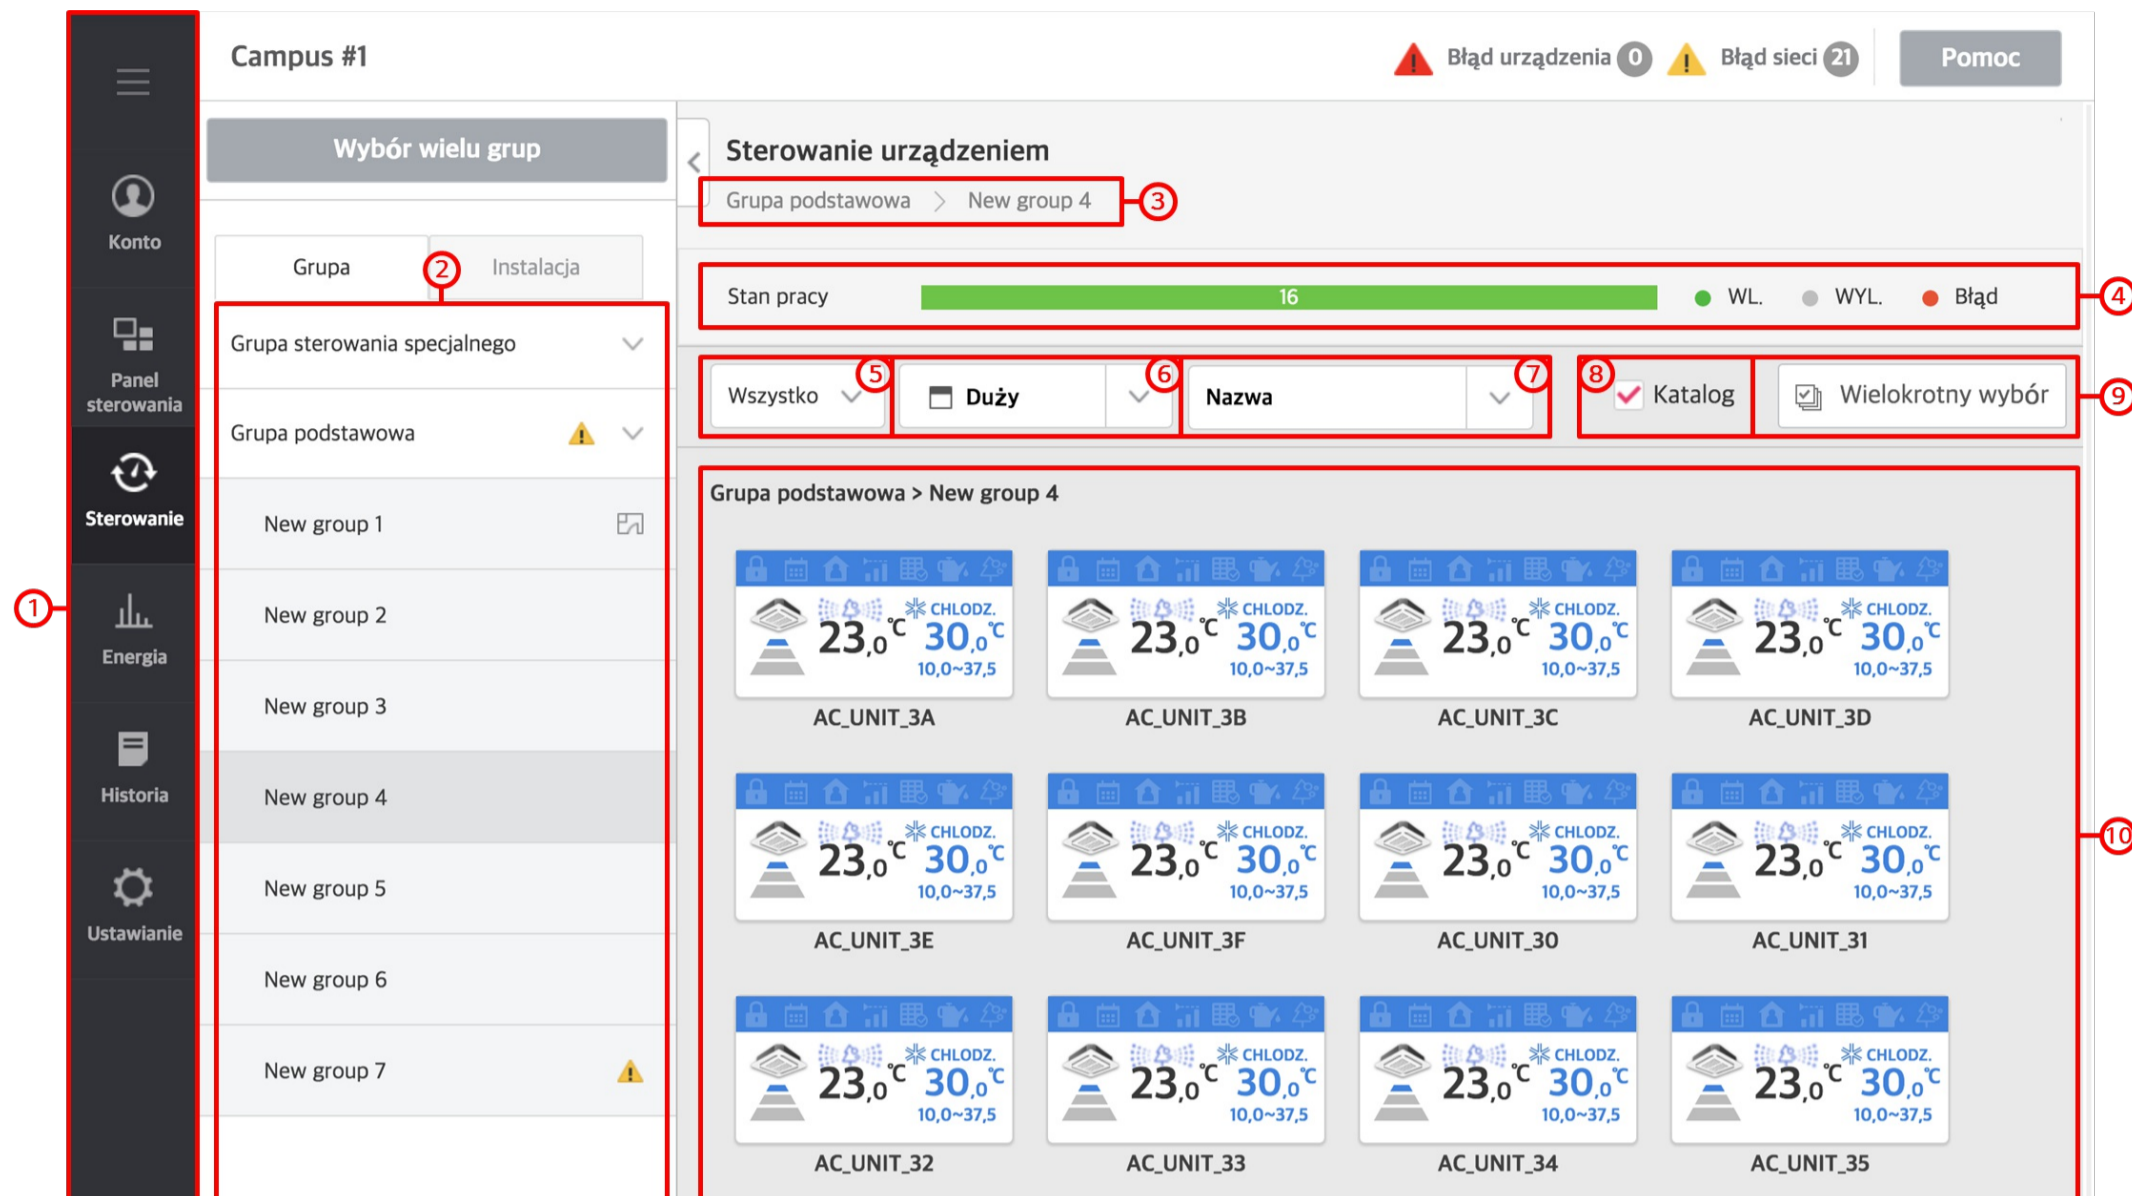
Campus #1

Błąd urządzenia 0 Błąd sieci 21 Pomoc

Konto

Panel sterowania

Sterowanie

Energia

Historia

Ustawianie

1

Wybór wielu grup

Grupa 2 Instalacja

Grupa sterowania specjalnego

Grupa podstawowa

New group 1

New group 2

New group 3

New group 4

New group 5

New group 6

New group 7

Sterowanie urządzeniem

Grupa podstawowa > New group 4 3

Stan pracy 16 WL. WYL. Błąd 4

Wszystko 5 Duży 6 Nazwa 7 8 Katalog Wielokrotny wybór 9

Grupa podstawowa > New group 4

10

CHLODZ. $23,_0$°C $30,_0$°C 10,0~37,5
AC_UNIT_3A

CHLODZ. $23,_0$°C $30,_0$°C 10,0~37,5
AC_UNIT_3B

CHLODZ. $23,_0$°C $30,_0$°C 10,0~37,5
AC_UNIT_3C

CHLODZ. $23,_0$°C $30,_0$°C 10,0~37,5
AC_UNIT_3D

CHLODZ. $23,_0$°C $30,_0$°C 10,0~37,5
AC_UNIT_3E

CHLODZ. $23,_0$°C $30,_0$°C 10,0~37,5
AC_UNIT_3F

CHLODZ. $23,_0$°C $30,_0$°C 10,0~37,5
AC_UNIT_30

CHLODZ. $23,_0$°C $30,_0$°C 10,0~37,5
AC_UNIT_31

CHLODZ. $23,_0$°C $30,_0$°C 10,0~37,5
AC_UNIT_32

CHLODZ. $23,_0$°C $30,_0$°C 10,0~37,5
AC_UNIT_33

CHLODZ. $23,_0$°C $30,_0$°C 10,0~37,5
AC_UNIT_34

CHLODZ. $23,_0$°C $30,_0$°C 10,0~37,5
AC_UNIT_35